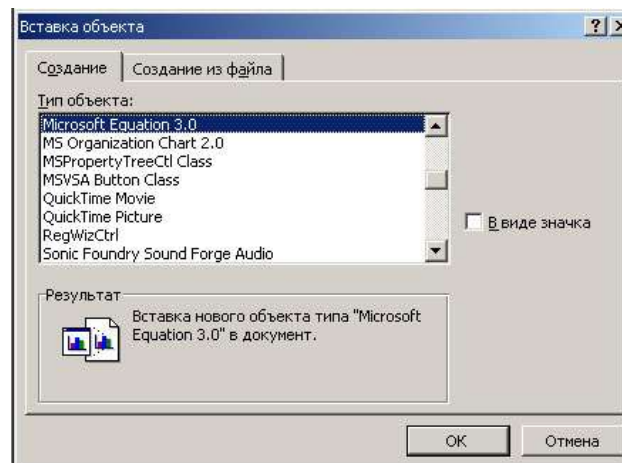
Вставка объекта

? X

Создание | Создание из файла

Тип объекта:

Microsoft Equation 3.0
MS Organization Chart 2.0
MSPropertyTreeCtl Class
MSVSA Button Class
QuickTime Movie
QuickTime Picture
RegWizCtrl
Sonic Foundry Sound Forge Audio

В виде значка

Результат

Вставка нового объекта типа "Microsoft Equation 3.0" в документ.

OK

Отмена